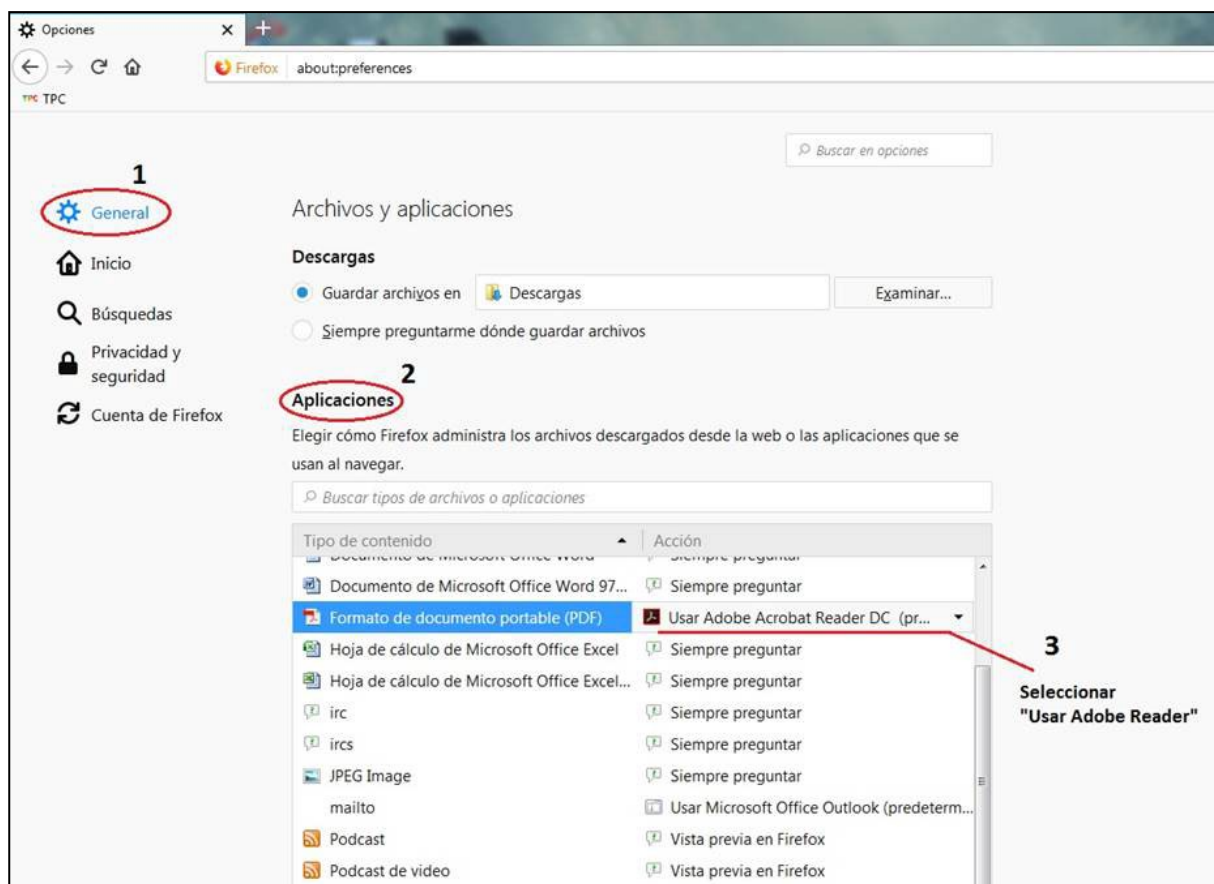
Opciones ×

Firefox about:preferences

TPC TPC

Buscar en opciones

1

General

Inicio

Búsquedas

Privacidad y seguridad

Cuenta de Firefox

Archivos y aplicaciones

Descargas

Guardar archivos en Descargas Examinar...

Siempre preguntarme dónde guardar archivos

2

Aplicaciones

Elegir cómo Firefox administra los archivos descargados desde la web o las aplicaciones que se usan al navegar.

Buscar tipos de archivos o aplicaciones

| Tipo de contenido | Acción |
|---|---|
| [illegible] | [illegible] |
| Documento de Microsoft Office Word 97... | Siempre preguntar |
| Formato de documento portable (PDF) | Usar Adobe Acrobat Reader DC (pr... |
| Hoja de cálculo de Microsoft Office Excel | Siempre preguntar |
| Hoja de cálculo de Microsoft Office Excel... | Siempre preguntar |
| irc | Siempre preguntar |
| ircs | Siempre preguntar |
| JPEG Image | Siempre preguntar |
| mailto | Usar Microsoft Office Outlook (predeterm... |
| Podcast | Vista previa en Firefox |
| Podcast de video | Vista previa en Firefox |

3

Seleccionar "Usar Adobe Reader"